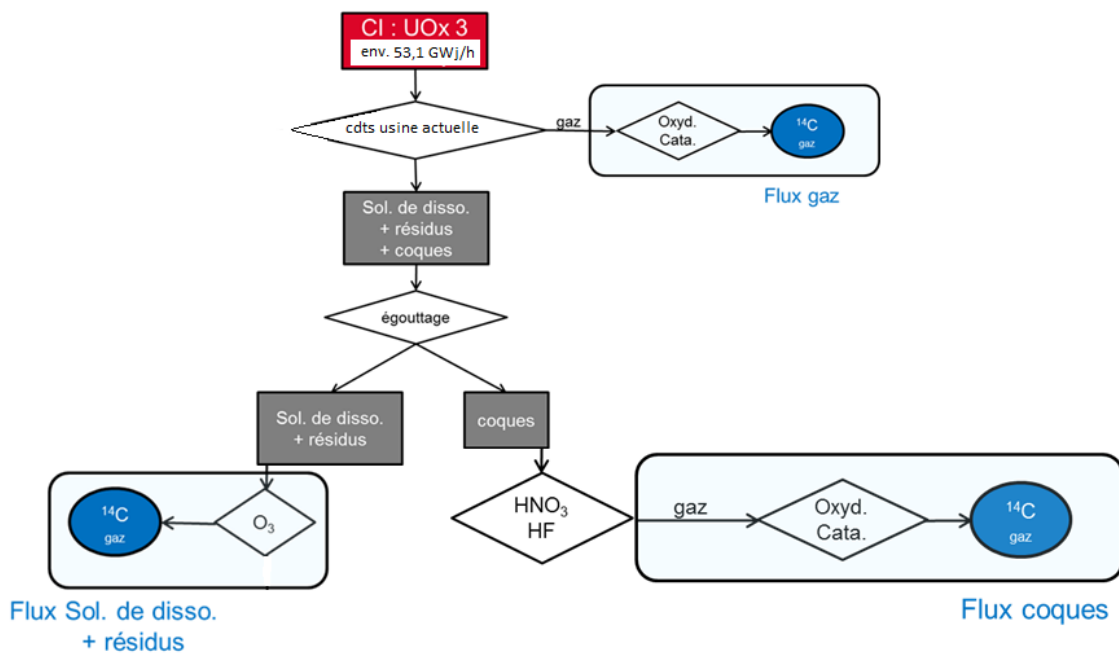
CI : UOx 3
env. 53,1 GWj/h

cdts usine actuelle

gaz

Oxyd.
Cata.

$^{14}C$
gaz

Flux gaz

Sol. de disso.
+ résidus
+ coques

égouttage

Sol. de disso.
+ résidus

coques

$^{14}C$
gaz

$O_3$

$HNO_3$
HF

gaz

Oxyd.
Cata.

$^{14}C$
gaz

Flux Sol. de disso.
+ résidus

Flux coques